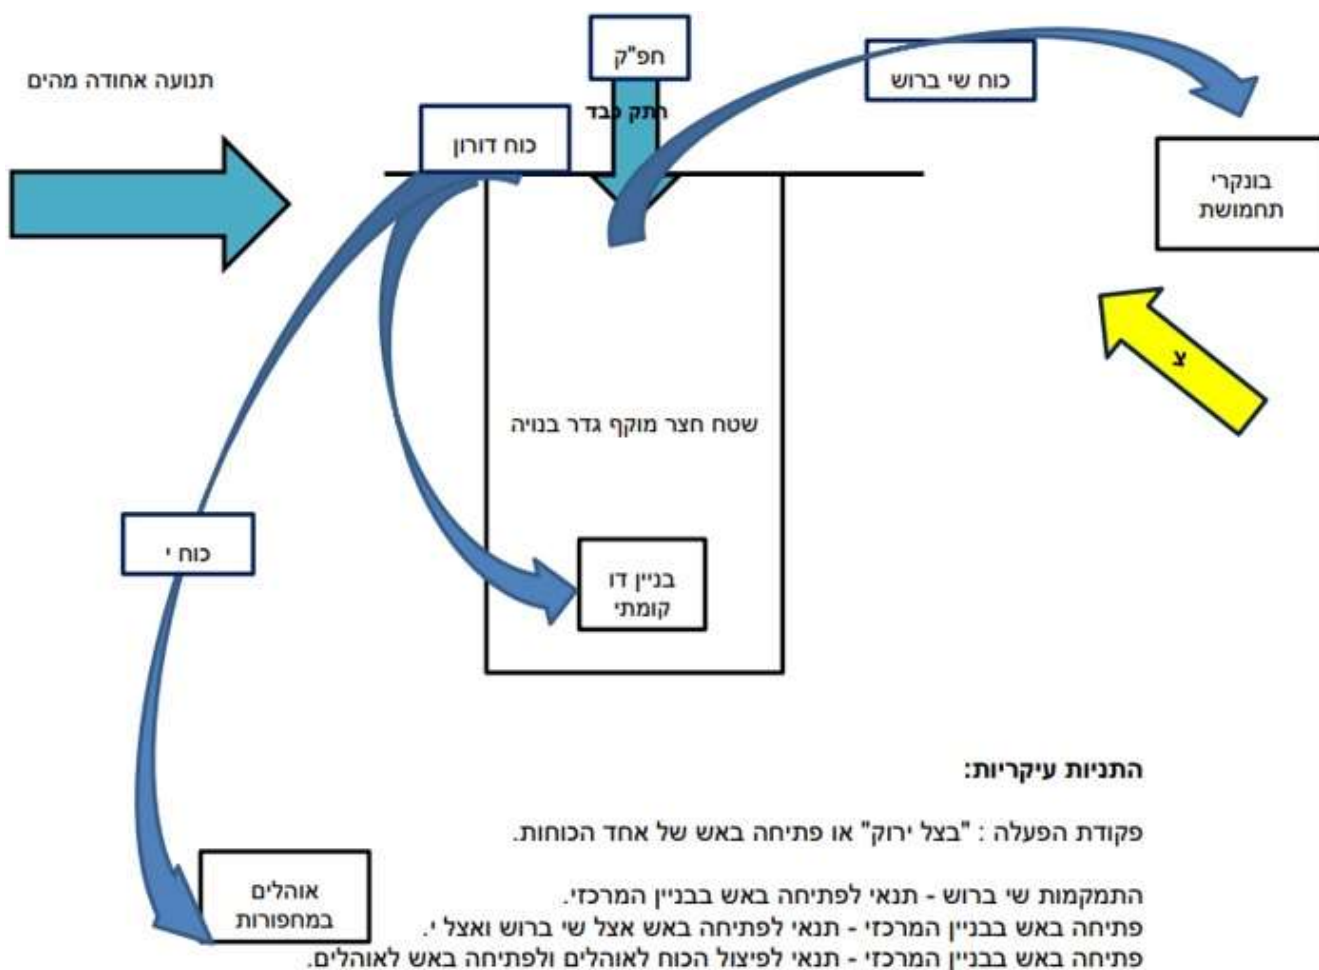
תנועה אחודה מהים

חפ"ק

התק כבד

כוח דורון

כוח שי ברוש

בונקרי תחמושת

צ

שטח חצר מוקף גדר בנויה

כוח י

בניין דו קומתי

אוהלים במחפורות

התניות עיקריות:

פקודת הפעלה : "בצל ירוק" או פתיחה באש של אחד הכוחות.

התמקמות שי ברוש - תנאי לפתיחה באש בבניין המרכזי.
פתיחה באש בבניין המרכזי - תנאי לפתיחה באש אצל שי ברוש ואצל י.
פתיחה באש בבניין המרכזי - תנאי לפיצול הכוח לאוהלים ולפתיחה באש לאוהלים.